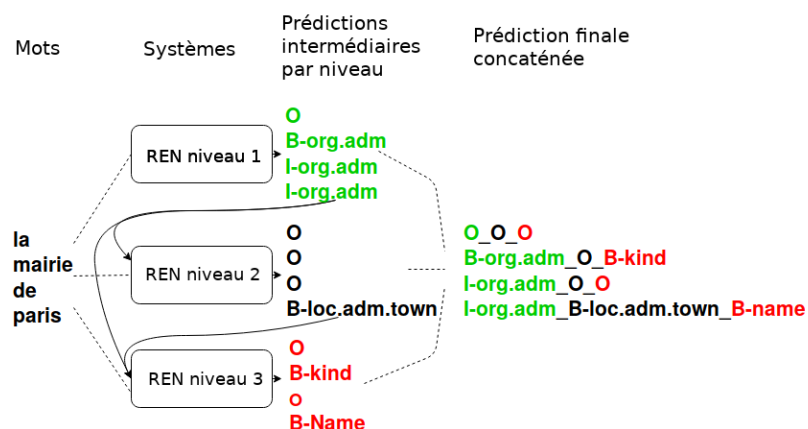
Mots

Systèmes

Prédictions intermédiaires par niveau

Prédiction finale concaténée

la
mairie
de
paris

REN niveau 1

REN niveau 2

REN niveau 3

O
B-org.adm
I-org.adm
I-org.adm

O
O
O
B-loc.adm.town

O
B-kind
O
B-Name

O_O_O
B-org.adm_O_B-kind
I-org.adm_O_O
I-org.adm_B-loc.adm.town_B-name